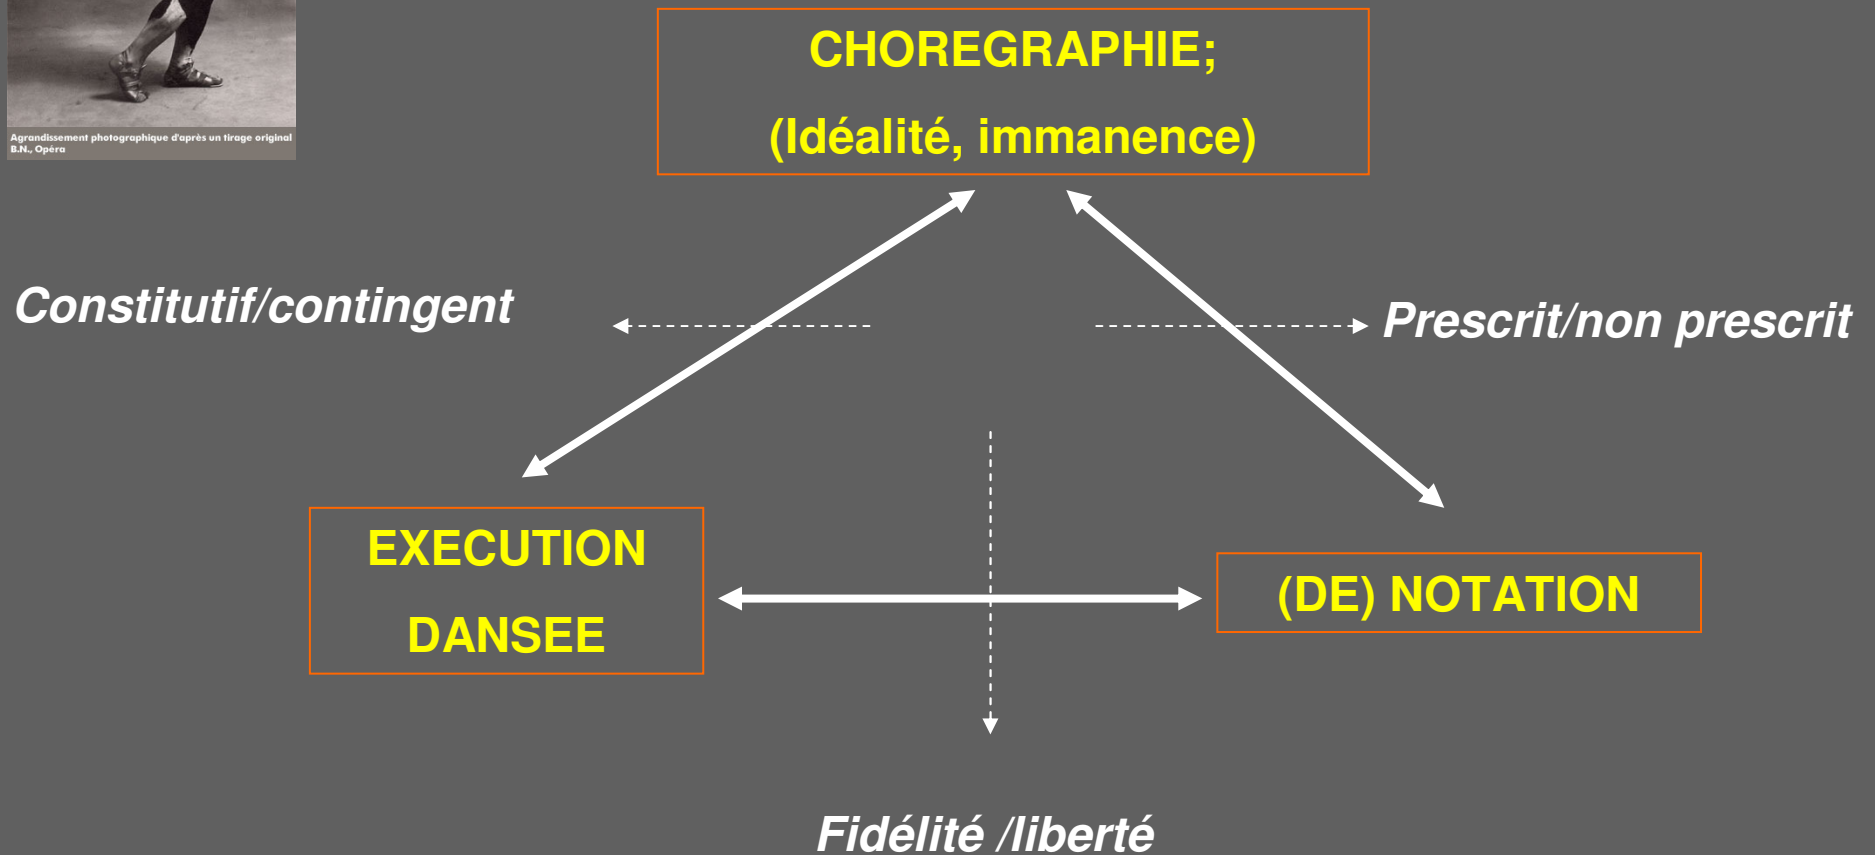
Agrandissement photographique d'après un tirage original B.N., Opéra

CHOREGRAPHIE;

(Idéalité, immanence)

Constitutif/contingent

Prescrit/non prescrit

EXECUTION

DANSEE

(DE) NOTATION

Fidélité /liberté